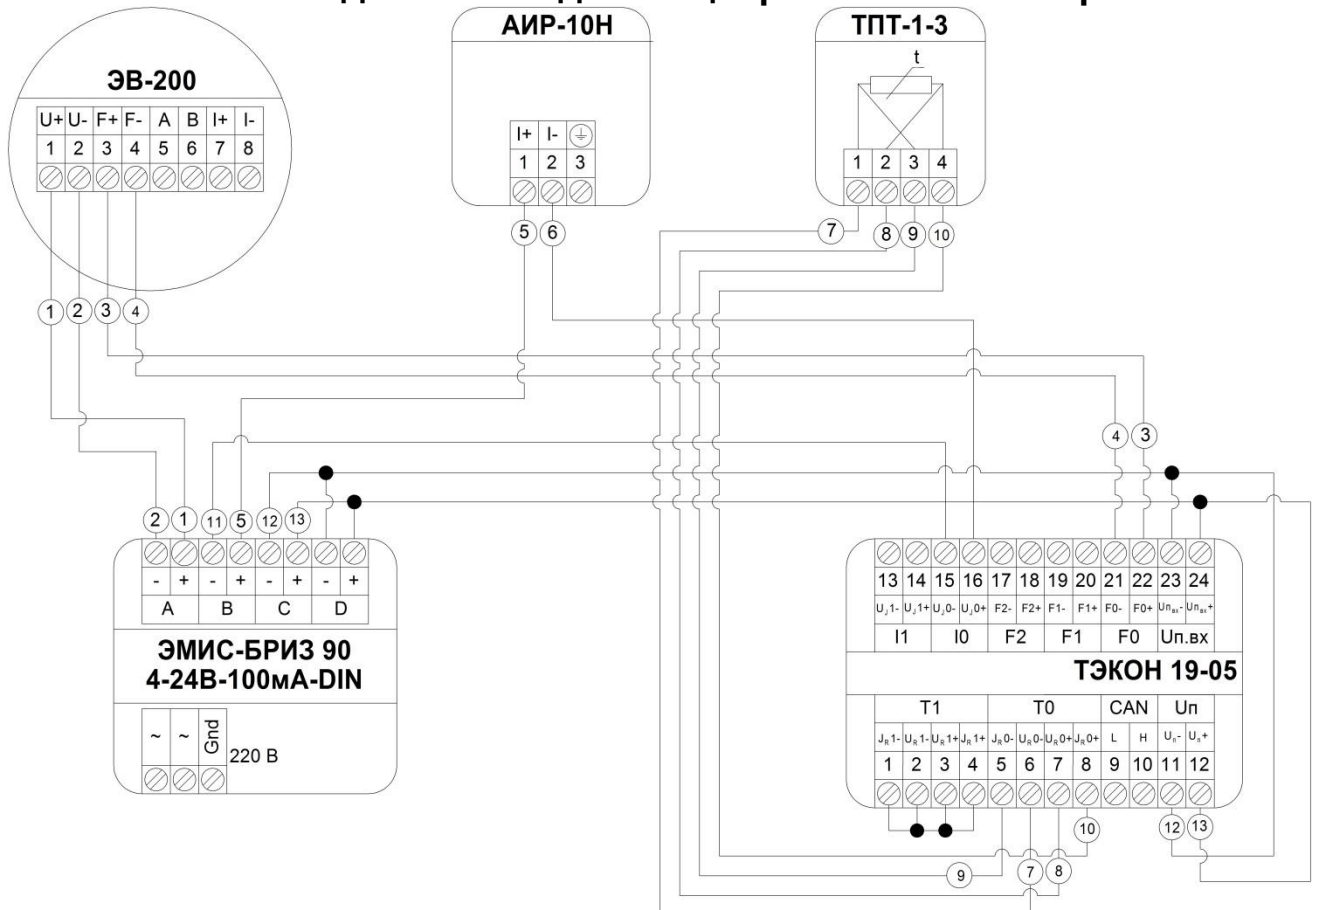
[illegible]

ЭВ-200

| U+ | U- | F+ | F- | A | B | I+ | I- |
|---|---|---|---|---|---|---|---|
| 1 | 2 | 3 | 4 | 5 | 6 | 7 | 8 |

АИР-10Н

| I+ | I- | ⏚ |
|---|---|---|
| 1 | 2 | 3 |

ТПТ-1-3

t

1 2 3 4

5 6

7 8 9 10

1 2 3 4

4 3

2 1 11 5 12 13

| - | + | - | + | - | + | - | + |
|---|---|---|---|---|---|---|---|
| A | | B | | C | | D | |

ЭМИС-БРИЗ 90
4-24В-100мА-DIN

~ ~ Gnd 220 В

| 13 | 14 | 15 | 16 | 17 | 18 | 19 | 20 | 21 | 22 | 23 | 24 |
|---|---|---|---|---|---|---|---|---|---|---|---|
| $U_J1-$ | $U_J1+$ | $U_J0-$ | $U_J0+$ | F2- | F2+ | F1- | F1+ | F0- | F0+ | $Uп_{вх}-$ | $Uп_{вх}+$ |
| I1 | | I0 | | F2 | | F1 | | F0 | | Uп.вх | |

ТЭКОН 19-05

| T1 | | | | T0 | | | | CAN | | Uп | |
|---|---|---|---|---|---|---|---|---|---|---|---|
| $J_R1-$ | $U_R1-$ | $U_R1+$ | $J_R1+$ | $J_R0-$ | $U_R0-$ | $U_R0+$ | $J_R0+$ | L | H | $U_п-$ | $U_п+$ |
| 1 | 2 | 3 | 4 | 5 | 6 | 7 | 8 | 9 | 10 | 11 | 12 |

10

12 13

9 7 8